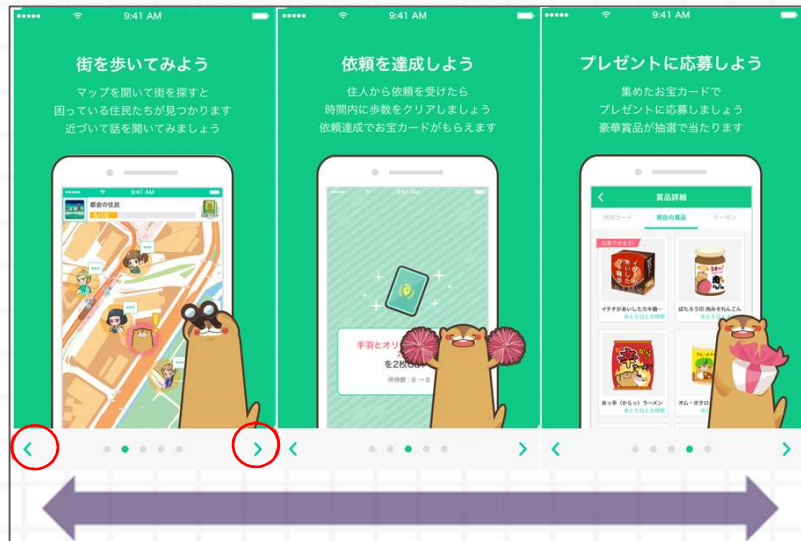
●●●●● 9:41 AM

街を歩いてみよう

マップを開いて街を探すと
困っている住民たちが見つかります
近づいて話を聞いてみましょう

9:41 AM

都会の住民

<

>

●●●●● 9:41 AM

依頼を達成しよう

住人から依頼を受けたら
時間内に歩数をクリアしましょう
依頼達成でお宝カードがもらえます

手羽とオリ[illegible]
を2枚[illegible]
所持数：6 → 8

<

>

●●●●● 9:41 AM

プレゼントに応募しよう

集めたお宝カードで
プレゼントに応募しましょう
豪華賞品が抽選で当たります

賞品詳細

所持カード 現在の賞品 クーポン

イチチがあいしたカキ鍋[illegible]

ぱたうう印 肉みそれんこん

あっ辛（からっ）ラーメン

オム・ポテロ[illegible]

<

>